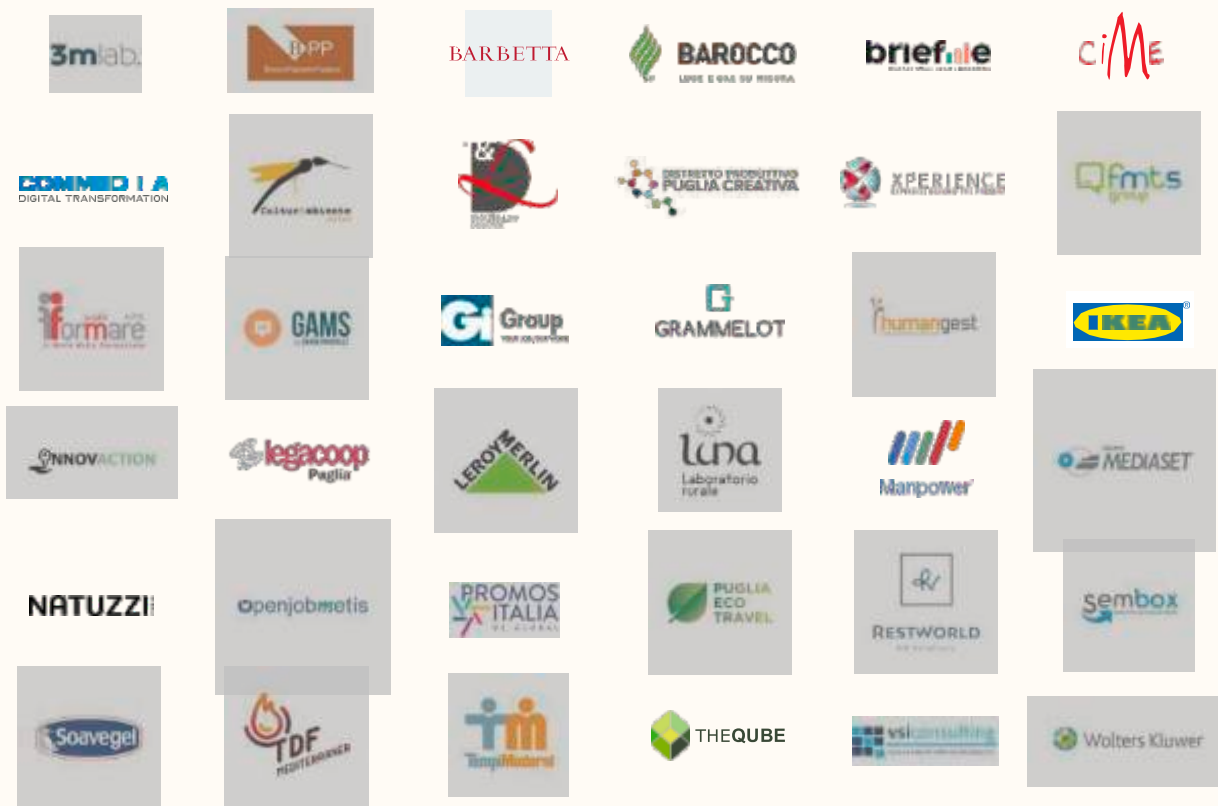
3mlab.

DPP

BARBETTA

BAROCCO
LUCE E GAS SU MISURA

briefme

CiME

COMMEDIA
DIGITAL TRANSFORMATION

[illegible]

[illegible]

DISTRETTO PRODUTTIVO
PUGLIA CREATIVA

XPERIENCE

fmts
group

formare

GAMS

Gi Group

GRAMMELOT

humangest

IKEA

INNOVACTION

legacoop
Puglia

LEROY MERLIN

luna
Laboratorio
rurale

Manpower

MEDIASET

NATUZZI

openjobmetis

PROMOS
ITALIA

PUGLIA
ECO
TRAVEL

RESTWORLD

sembox

Soavegel

TDF
MEDITERRANEAN

TempiModerni

THEQUBE

vsiconsulting

Wolters Kluwer